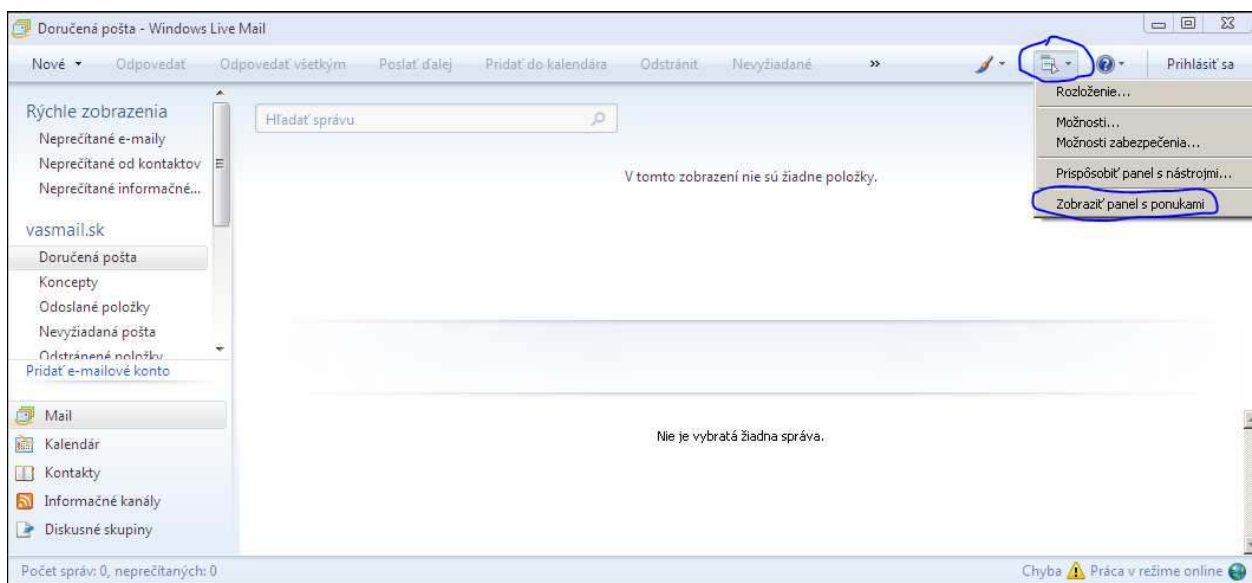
Doručená pošta - Windows Live Mail

Nové ▾ Odpovedať Odpovedať všetkým Poslať ďalej Pridať do kalendára Odstrániť Nevyžiadané » Prihlásiť sa

Rozloženie...
Možnosti...
Možnosti zabezpečenia...
Prispôsobiť panel s nástrojmi...
Zobraziť panel s ponukami

Rýchle zobrazenia
Neprečítané e-maily
Neprečítané od kontaktov
Neprečítané informačné...

vasmail.sk
Doručená pošta
Koncepty
Odoslané položky
Nevyžiadaná pošta
Odstránené položky
Pridať e-mailové konto

Hľadať správu

V tomto zobrazení nie sú žiadne položky.

Nie je vybratá žiadna správa.

Mail
Kalendár
Kontakty
Informačné kanály
Diskusné skupiny

Počet správ: 0, neprečítaných: 0

Chyba Práca v režime online